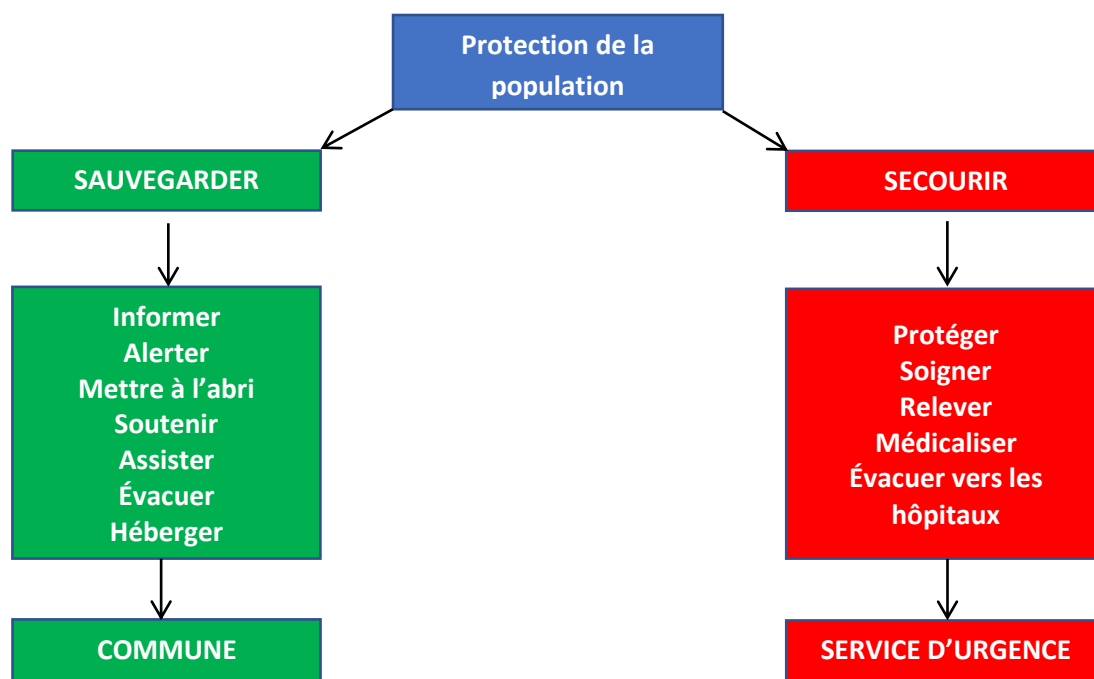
Protection de la population

SAUVEGARDER

Informer
Alerter
Mettre à l’abri
Soutenir
Assister
Évacuer
Héberger

COMMUNE

SECOURIR

Protéger
Soigner
Relever
Médicaliser
Évacuer vers les hôpitaux

SERVICE D’URGENCE